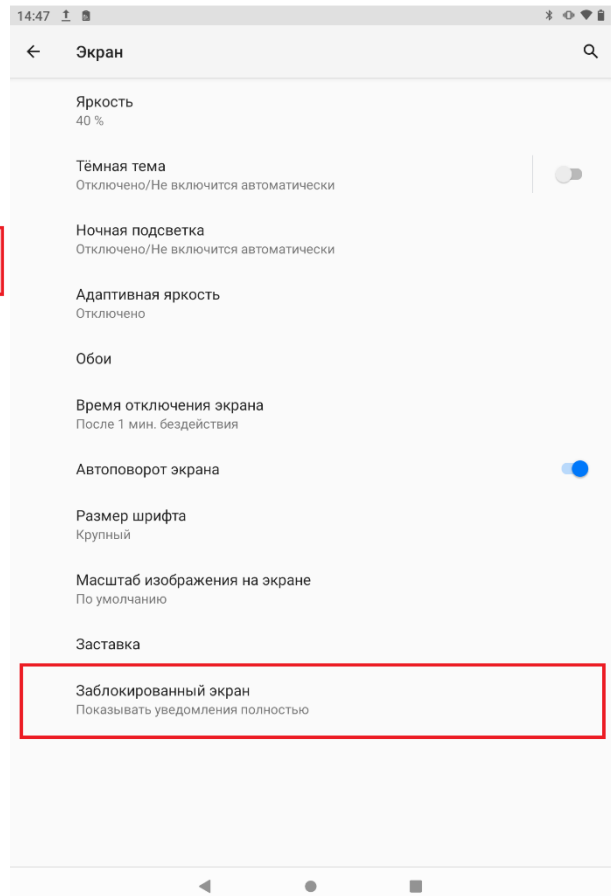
14:47

Экран

Яркость
40 %

Тёмная тема
Отключено/Не включится автоматически

Ночная подсветка
Отключено/Не включится автоматически

Адаптивная яркость
Отключено

Обои

Время отключения экрана
После 1 мин. бездействия

Автоповорот экрана

Размер шрифта
Крупный

Масштаб изображения на экране
По умолчанию

Заставка

Заблокированный экран
Показывать уведомления полностью